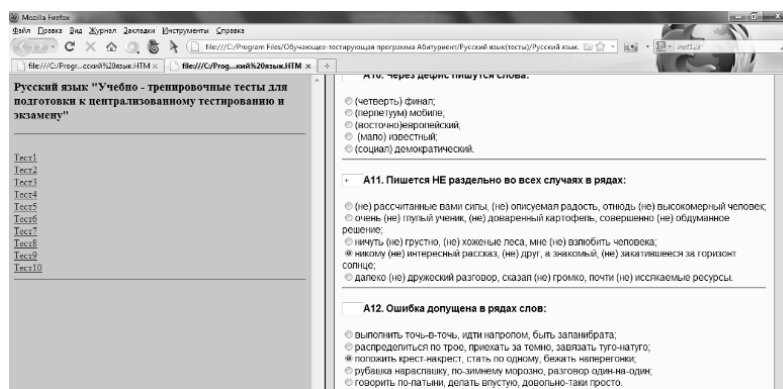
Mozilla Firefox
Файл Правка Вид Журнал Закладки Инструменты Справка
file:///C:/Program Files/Обучающе-тестирующая программа Абитуриент/Русский язык(тесты)/Русский язык.
file:///C:/Progr...ccui%20язык.HTM × | file:///C:/Prog...кий%20язык.HTM × | +

Русский язык "Учебно - тренировочные тесты для подготовки к централизованному тестированию и экзамену"

Тест1
Тест2
Тест3
Тест4
Тест5
Тест6
Тест7
Тест8
Тест9
Тест10

А10. Через дефис пишутся слова:

(четверть) финал;
(перпетуум) мобиле;
(восточно)европейский;
(мало) известный;
(социал) демократический.

А11. Пишется НЕ раздельно во всех случаях в рядах:

(не) рассчитанные вами силы, (не) описуемая радость, отнюдь (не) высокомерный человек;
очень (не) глупый ученик, (не) доваренный картофель, совершенно (не) обдуманное решение;
ничуть (не) грустно, (не) хоженые леса, мне (не) взлюбить человека;
никому (не) интересный рассказ, (не) друг, а знакомый, (не) закатившееся за горизонт солнце;
далеко (не) дружеский разговор, сказал (не) громко, почти (не) иссякаемые ресурсы.

А12. Ошибка допущена в рядах слов:

выполнить точь-в-точь, идти напролом, быть занаибрата;
распределиться по трое, приехать за темно, завязать туго-натуго;
положить крест-накрест, стать по одному, бежать наперегонки;
рубашка нараспашку, по-зимнему морозно, разговор один-на-один;
говорить по-латыни, делать впустую, довольно-таки просто.